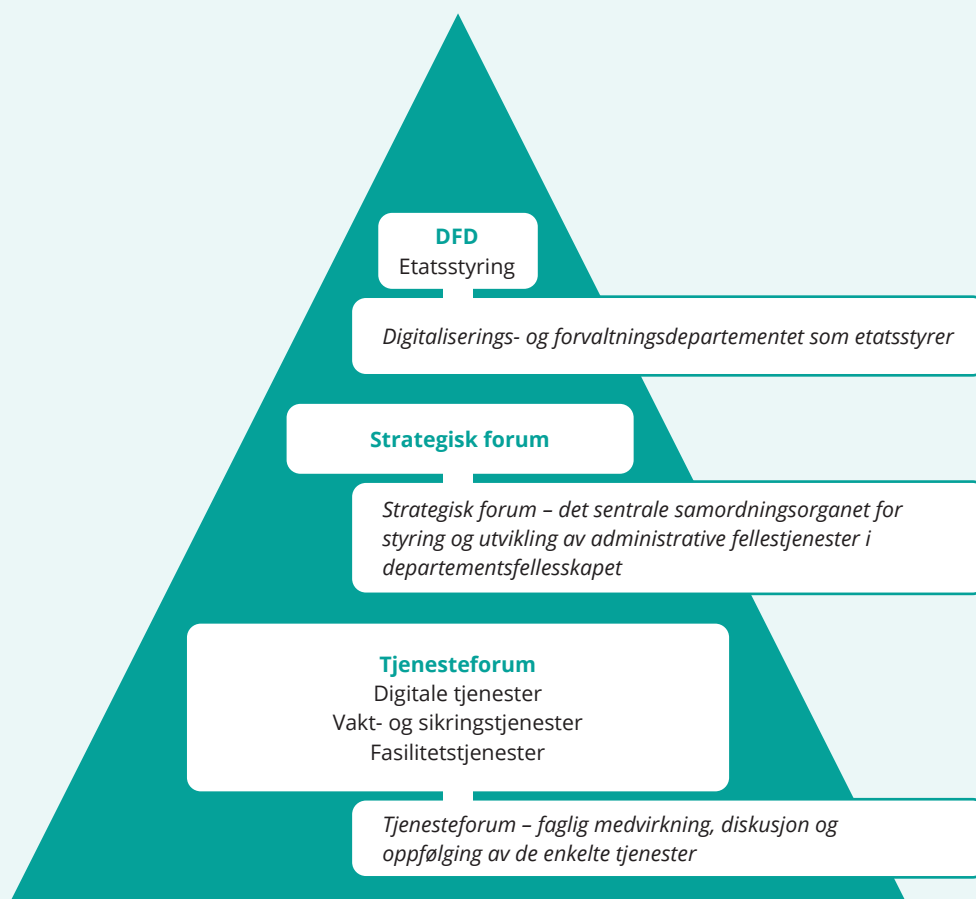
DFD
Etatsstyring

Digitaliserings- og forvaltningsdepartementet som etatsstyrer

Strategisk forum

Strategisk forum – det sentrale samordningsorganet for styring og utvikling av administrative fellestjenester i departementsfellesskapet

Tjenesteforum
Digitale tjenester
Vakt- og sikringstjenester
Fasilitetstjenester

Tjenesteforum – faglig medvirkning, diskusjon og oppfølging av de enkelte tjenester